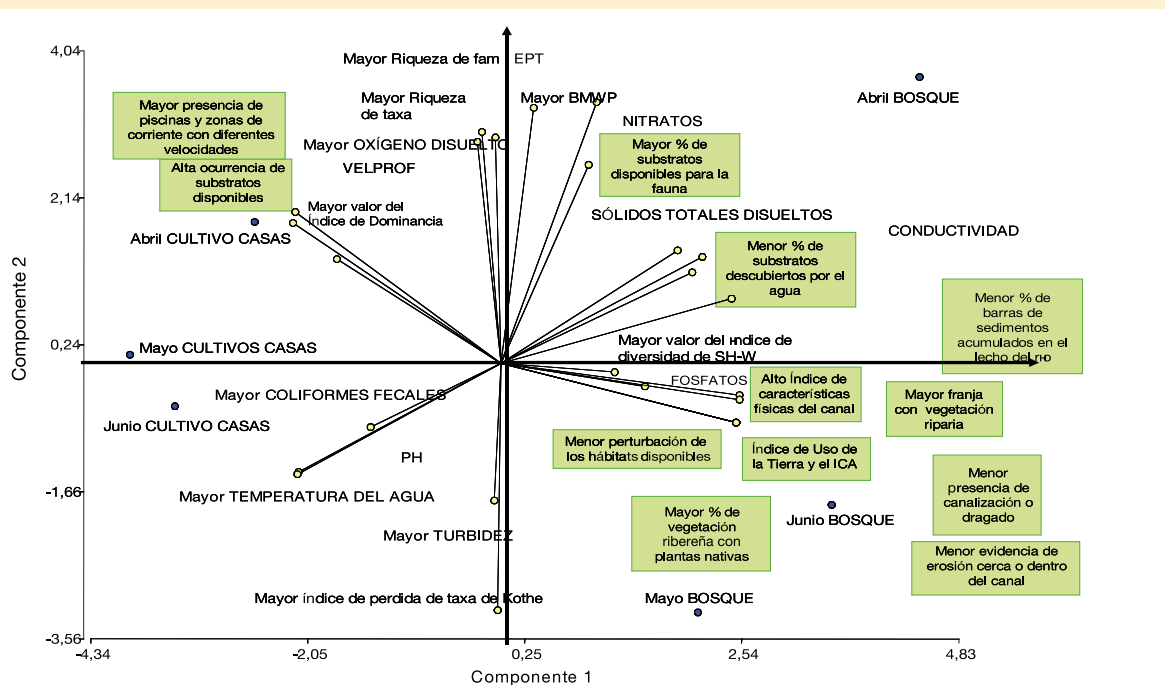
4,04
2,14
0,24
-1,66
-3,56
-4,34
-2,05
0,25
2,54
4,83
Componente 2
Componente 1

Mayor Riqueza de fam EPT
Mayor Riqueza de taxa
Mayor BMWP
NITRATOS
Abril BOSQUE
Mayor presencia de piscinas y zonas de corriente con diferentes velocidades
Mayor OXÍGENO DISUELTO
Mayor % de substratos disponibles para la fauna
VELPROF
Alta ocurrencia de substratos disponibles
Mayor valor del índice de Dominancia
SÓLIDOS TOTALES DISUELTOS
Abril CULTIVO CASAS
CONDUCTIVIDAD
Menor % de substratos descubiertos por el agua
Menor % de barras de sedimentos acumulados en el lecho del río
Mayo CULTIVOS CASAS
Mayor valor del índice de diversidad de SH-W
FOSFATOS
Mayor COLIFORMES FECALES
Alto Índice de características físicas del canal
Mayor franja con vegetación riparia
Junio CULTIVO CASAS
Menor perturbación de los hábitats disponibles
Índice de Uso de la Tierra y el ICA
PH
Menor presencia de canalización o dragado
Mayor TEMPERATURA DEL AGUA
Mayor % de vegetación ribereña con plantas nativas
Junio BOSQUE
Mayor TURBIDEZ
Menor evidencia de erosión cerca o dentro del canal
Mayor índice de perdida de taxa de Kothe
Mayo BOSQUE